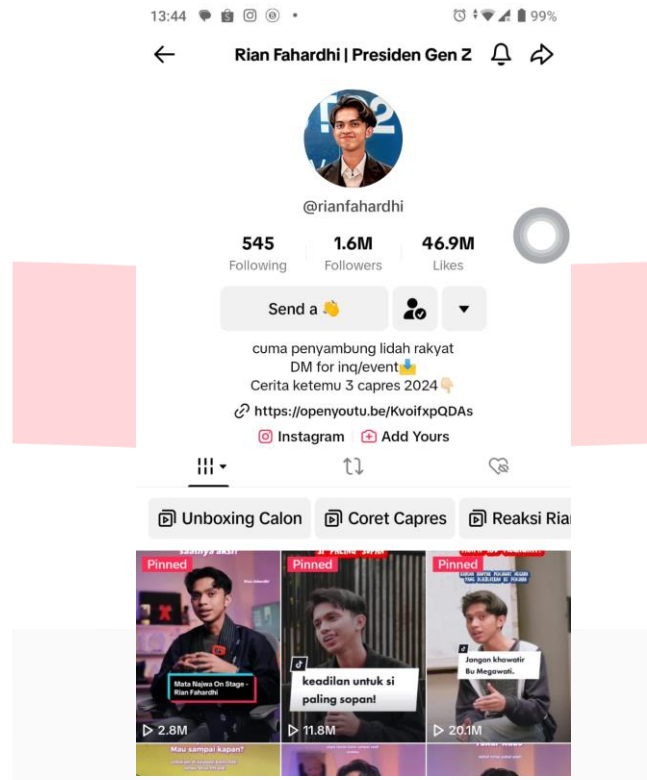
13:44 99%

Rian Fahardhi | Presiden Gen Z

@rianfahardhi

545
Following

1.6M
Followers

46.9M
Likes

Send a 👋

cuma penyambung lidah rakyat
DM for inq/event📩
Cerita ketemu 3 capres 2024👇

https://openyoutu.be/KvoifxpQDAs

Instagram Add Yours

Unboxing Calon Coret Capres Reaksi Ria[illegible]

Pinned
Mata Najwa On Stage - Rian Fahardhi
2.8M

Pinned
keadilan untuk si paling sopan!
11.8M

Pinned
Jangan khawatir Bu Megawati.
20.1M

Mau sampai kapan?